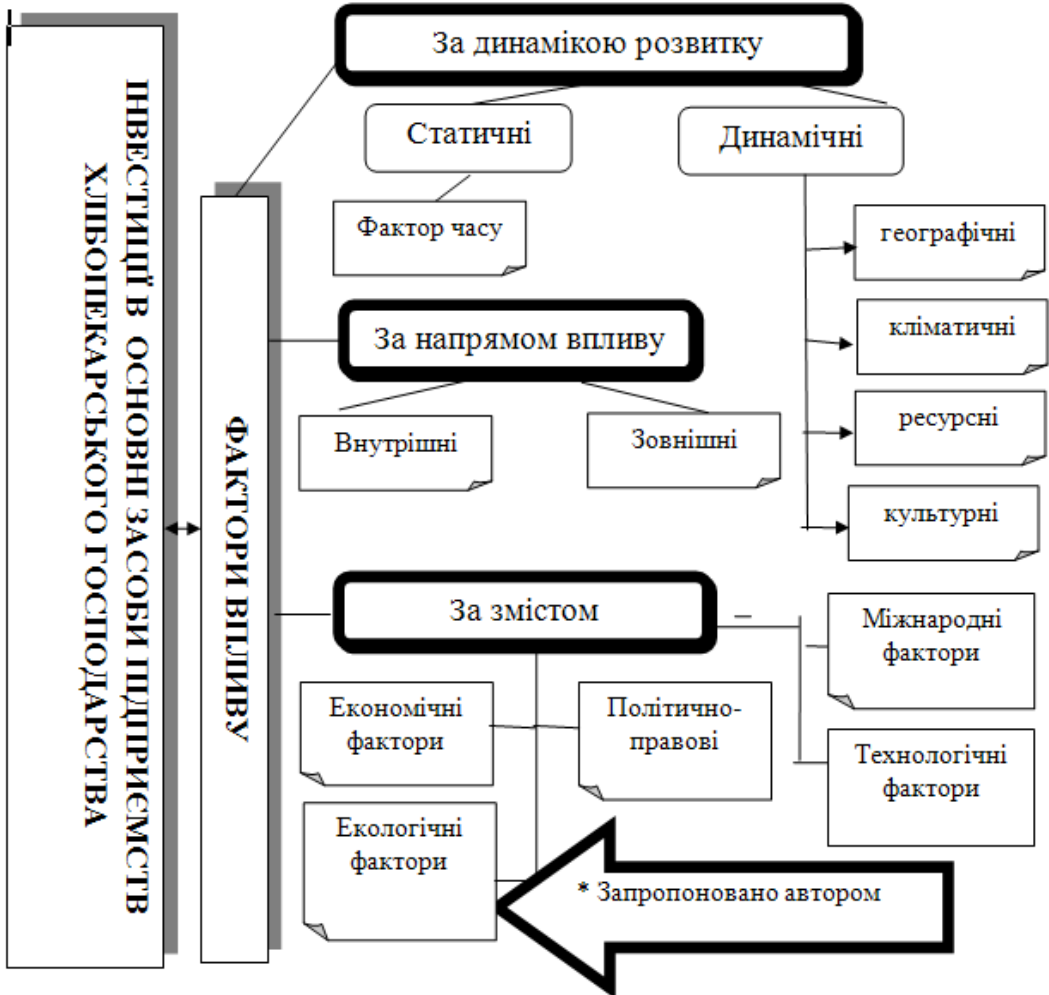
ІНВЕСТИЦІЇ В ОСНОВНІ ЗАСОБИ ПІДПРИЄМСТВ ХЛІБОПЕКАРСЬКОГО ГОСПОДАРСТВА

ФАКТОРИ ВПЛИВУ

За динамікою розвитку

Статичні

Динамічні

Фактор часу

географічні

кліматичні

ресурсні

культурні

За напрямом впливу

Внутрішні

Зовнішні

За змістом

Міжнародні фактори

Економічні фактори

Політично-правові

Технологічні фактори

Екологічні фактори

* Запропоновано автором